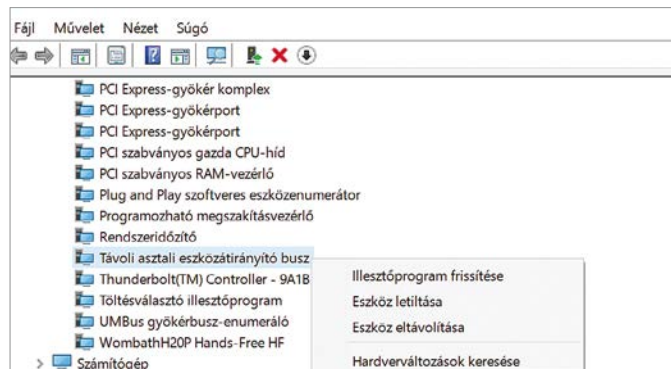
Fájl Művelet Nézet Súgó

PCI Express-gyökér komplex
PCI Express-gyökérport
PCI Express-gyökérport
PCI szabványos gazda CPU-híd
PCI szabványos RAM-vezérlő
Plug and Play szoftveres eszközenumerátor
Programozható megszakításvezérlő
Rendszeridőzítő
Távoli asztali eszközátirányító busz
Thunderbolt(TM) Controller - 9A1B
Töltésválasztó illesztőprogram
UMBus gyökérbusz-enumeráló
WombathH20P Hands-Free HF
Számítógép

Illesztőprogram frissítése
Eszköz letiltása
Eszköz eltávolítása
Hardverváltozások keresése